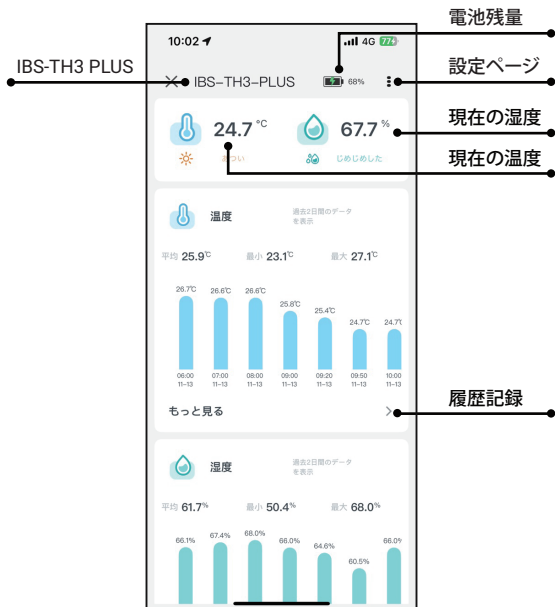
電池残量

10:02
4G 77

IBS-TH3 PLUS

IBS-TH3-PLUS

68%

設定ページ

現在の湿度

24.7 °C

67.7 %

あつい

じめじめした

現在の温度

温度

過去2日間のデータを表示

平均 25.9℃

最小 23.1℃

最大 27.1℃

| 26.7℃ | 26.6℃ | 26.6℃ | 25.8℃ | 25.4℃ | 24.7℃ | 24.7 |
|---|---|---|---|---|---|---|
| 06:00 11-13 | 07:00 11-13 | 08:00 11-13 | 09:00 11-13 | 09:20 11-13 | 09:50 11-13 | 10:00 11-13 |

もっと見る

履歴記録

湿度

過去2日間のデータを表示

平均 61.7%

最小 50.4%

最大 68.0%

| 66.1% | 67.4% | 68.0% | 66.0% | 64.6% | 60.5% | 66.0 |
|---|---|---|---|---|---|---|